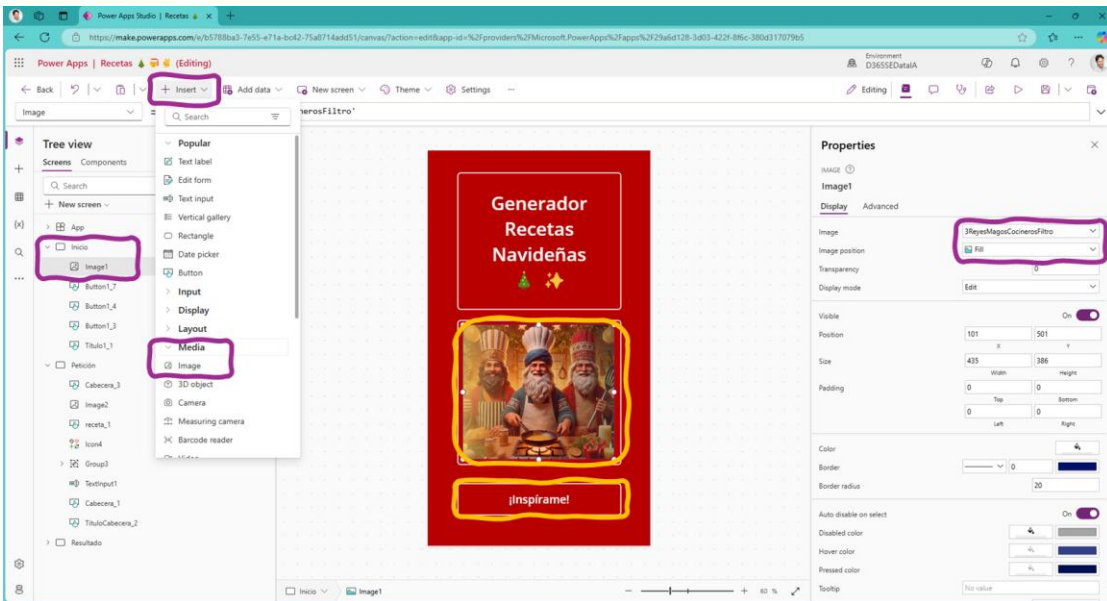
Power Apps Studio | Recetas 🎄 ✨ ×

https://make.powerapps.com/e/b5788ba3-7e55-e71a-bc42-75a8714add51/canvas/?action=edit&app-id=%2Fproviders%2FMicrosoft.PowerApps%2Fapps%2F29a6d128-3d03-422f-8f6c-380d317079b5

Power Apps | Recetas 🎄 ✨ (Editing)

Environment
D365SEDataIA

← Back | Insert | Add data | New screen | Theme | Settings | ...

Editing

Image | = | ...nerosFiltro'

Tree view
Screens Components
Search
+ New screen
App
Inicio
Image1
Button1_7
Button1_4
Button1_3
Titulo1_1
Petición
Cabecera_3
Image2
receta_1
Icon4
Group3
TextInput1
Cabecera_1
TituloCabecera_2
Resultado

Search
Popular
Text label
Edit form
Text input
Vertical gallery
Rectangle
Date picker
Button
Input
Display
Layout
Media
Image
3D object
Camera
Measuring camera
Barcode reader
Video

Generador Recetas Navideñas 🎄 ✨

¡Inspírame!

Inicio | Image1 | 63 %

Properties
IMAGE
Image1
Display Advanced
Image | 3ReyesMagosCocinerosFiltro
Image position | Fill
Transparency | 0
Display mode | Edit
Visible | On
Position | 101 | 501
X | Y
Size | 435 | 386
Width | Height
Padding | 0 | 0
Top | Bottom
0 | 0
Left | Right
Color
Border | 0
Border radius | 20
Auto disable on select | On
Disabled color
Hover color
Pressed color
Tooltip | No value